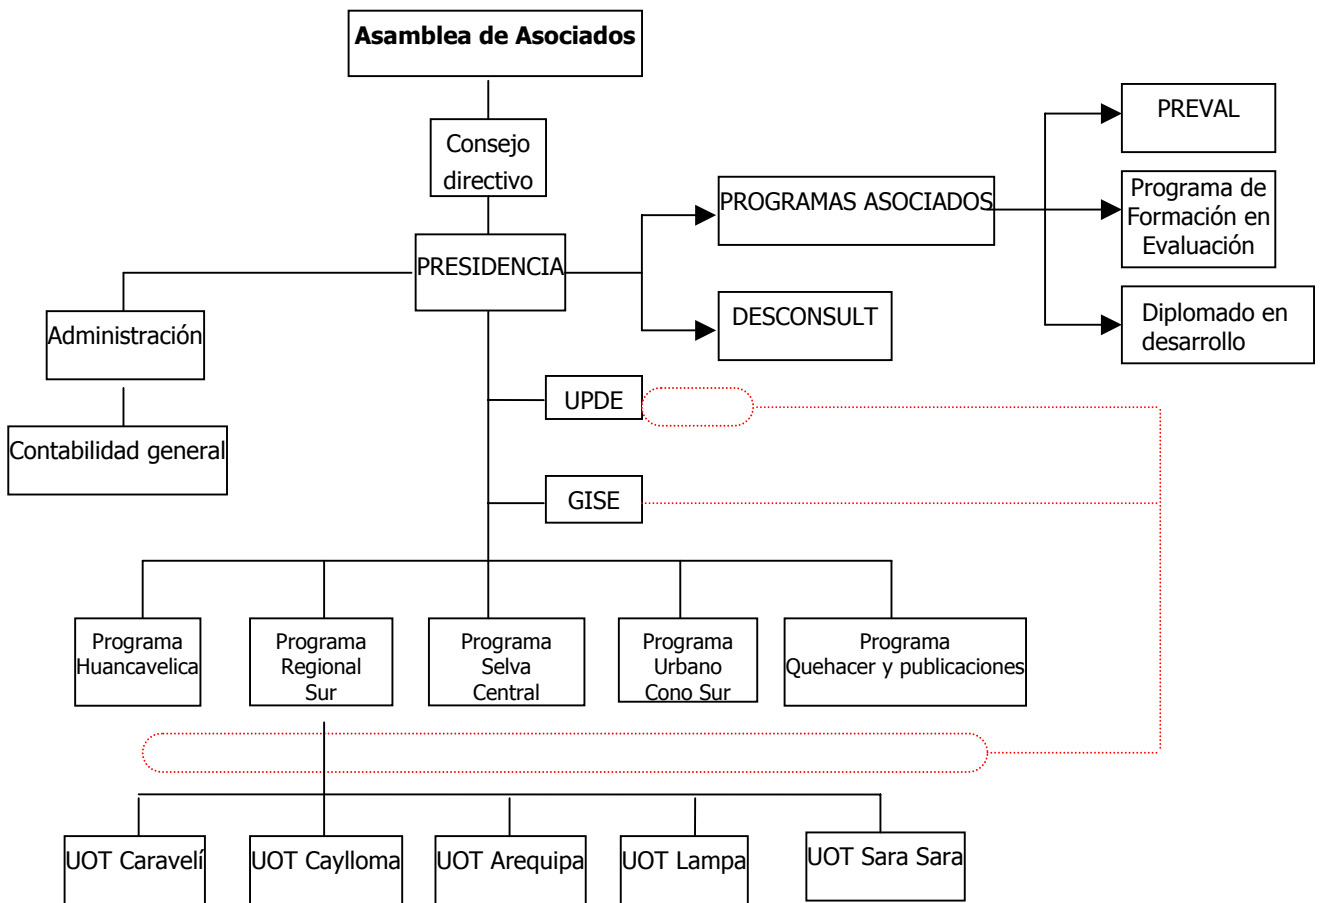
Asamblea de Asociados

Consejo directivo

PRESIDENCIA

PROGRAMAS ASOCIADOS

PREVAL

Programa de Formación en Evaluación

Diplomado en desarrollo

DESCONSULT

Administración

Contabilidad general

UPDE

GISE

Programa Huancavelica

Programa Regional Sur

Programa Selva Central

Programa Urbano Cono Sur

Programa Quehacer y publicaciones

UOT Caravelí

UOT Caylloma

UOT Arequipa

UOT Lampa

UOT Sara Sara